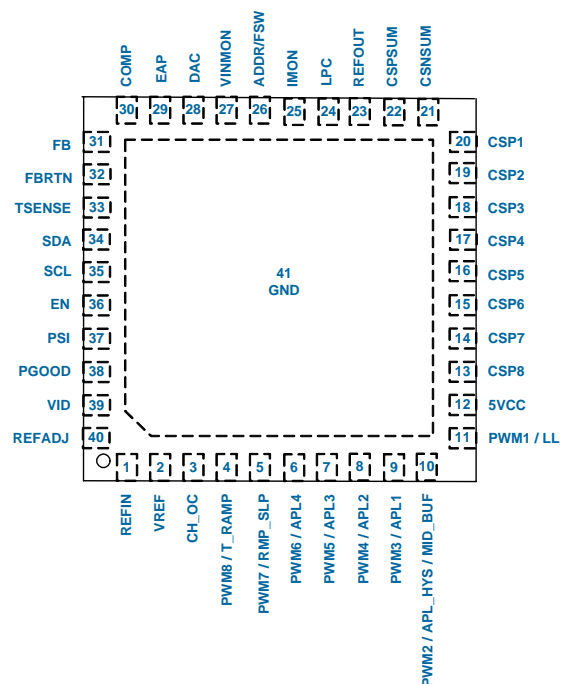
COMP 30
EAP 29
DAC 28
VINMON 27
ADDR/FSW 26
IMON 25
LPC 24
REFOUT 23
CSPSUM 22
CSNSUM 21

FB 31
FBRTN 32
TSENSE 33
SDA 34
SCL 35
EN 36
PSI 37
PGOOD 38
VID 39
REFADJ 40

41
GND

20 CSP1
19 CSP2
18 CSP3
17 CSP4
16 CSP5
15 CSP6
14 CSP7
13 CSP8
12 5VCC
11 PWM1 / LL

1 REFIN
2 VREF
3 CH_OC
4 PWM8 / T_RAMP
5 PWM7 / RMP_SLP
6 PWM6 / APL4
7 PWM5 / APL3
8 PWM4 / APL2
9 PWM3 / APL1
10 PWM2 / APL_HYS / MID_BUF